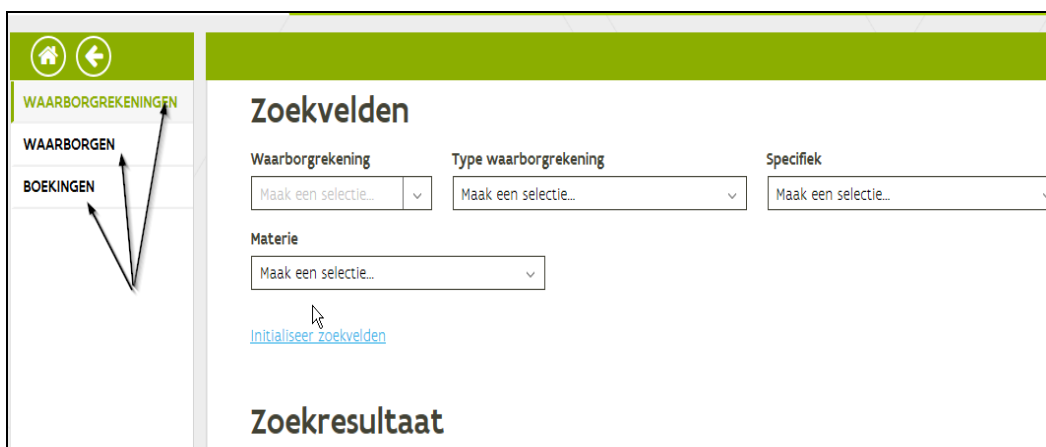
WAARBORGREKENINGEN
WAARBORGEN
BOEKINGEN

Zoekvelden

Waarborgrekening
Maak een selectie...

Type waarborgrekening
Maak een selectie...

Specifiek
Maak een selectie...

Materie
Maak een selectie...

Initialiseer zoekvelden

Zoekresultaat